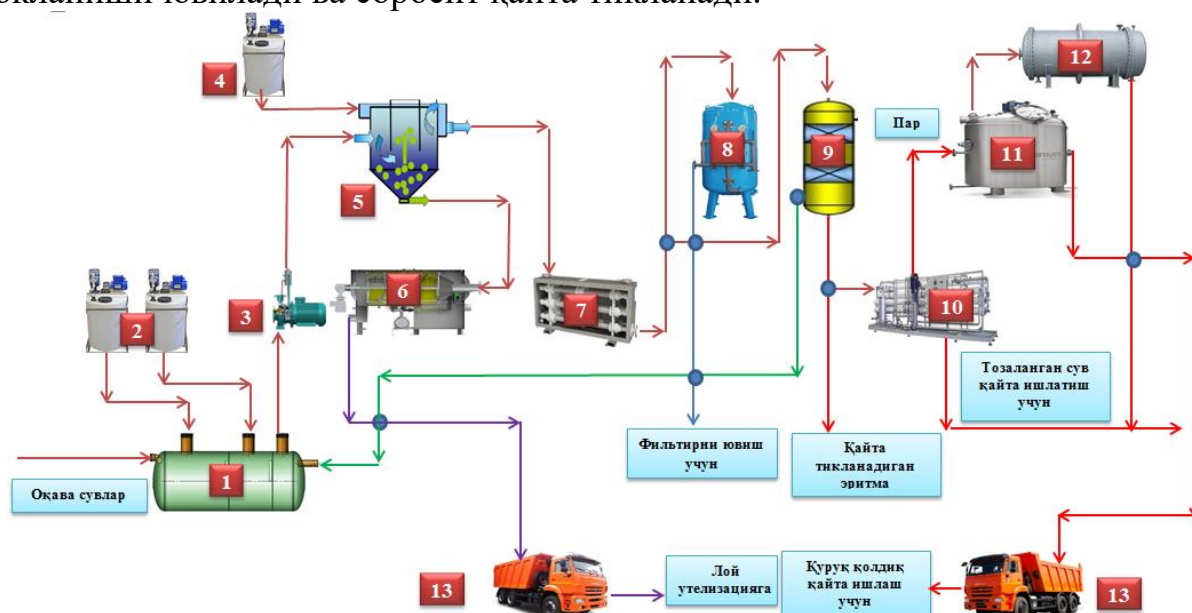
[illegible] ювилади ва сорбент қайта тикланади.

4

5

2

3

6

7

8

9

Пар

11

12

10

1

Оқава сувлар

Фильтрни ювиш учун

Қайта тикланадиган эритма

Тозаланган сув қайта ишлатиш учун

13

Лой утелизацияга

Қуруқ қолдиқ қайта ишлаш учун

13